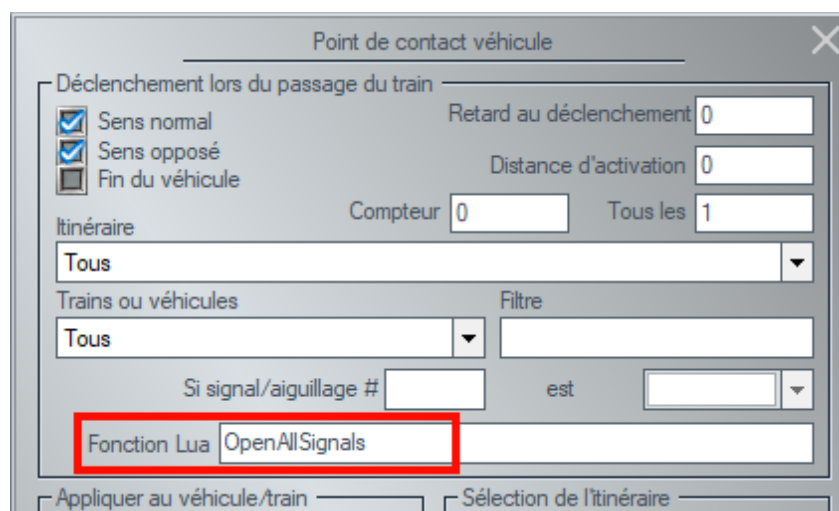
Point de contact véhicule

Déclenchement lors du passage du train

Sens normal
Sens opposé
Fin du véhicule

Retard au déclenchement 0

Distance d'activation 0

Compteur 0

Tous les 1

Itinéraire

Tous

Trains ou véhicules

Filtre

Tous

Si signal/aiguillage #

est

Fonction Lua OpenAllSignals

Appliquer au véhicule/train

Sélection de l'itinéraire